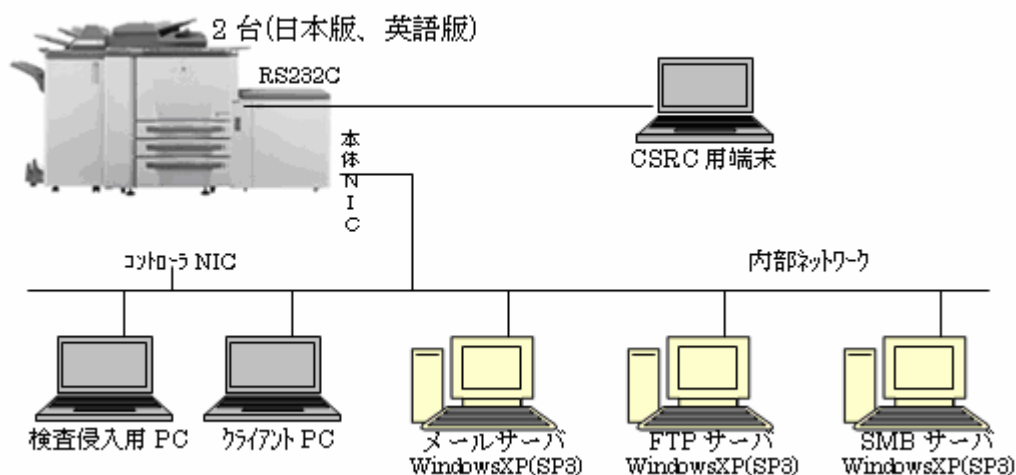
2 台(日本版、英語版)

RS232C

CSRC 用端末

本体NIC

コントローラ NIC

内部ネットワーク

検査侵入用 PC

クライアント PC

メールサーバ WindowsXP(SP3)

FTP サーバ WindowsXP(SP3)

SMB サーバ WindowsXP(SP3)